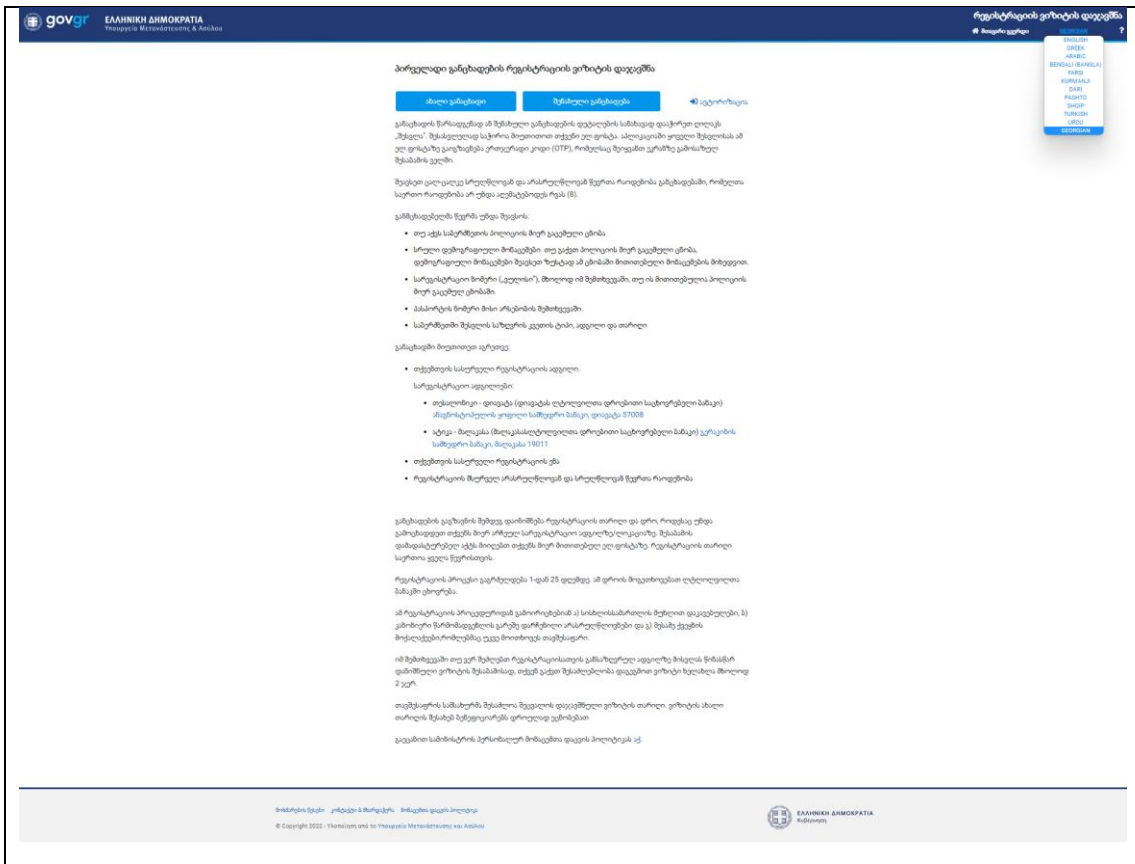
govgr ΕΛΛΗΝΙΚΗ ΔΗΜΟΚΡΑΤΙΑ
Υπουργείο Μετανάστευσης & Ασύλου

რეგისტრაციის ვიზიტის დაჯავშნა
მთავარი გვერდი
?

GEORGIAN
ENGLISH
GREEK
ARABIC
BENGALI (BANGLA)
FARSI
KURMANJI
DARI
PASHTO
SHQIP
TURKISH
URDU
GEORGIAN

პირველადი განცხადების რეგისტრაციის ვიზიტის დაჯავშნა

ახალი განცხადება
შენახული განცხადება
ავტორიზაცია

განცხადების წარდგენისა ან შენახული განცხადების ფუნქციების სანახავად დააჭირეთ ღილაკს „შესვლა". შესასვლელად საჭიროა მოქმედი თქვენი ელ ფოსტა. ავტორიზაციის ეტაპზე თქვენს ელ ფოსტაზე გაიგზავნება ერთჯერადი კოდი (OTP), რომელსაც შეიყვანთ ეკრანზე გამოსულ შესაბამის ველში.

შეავსეთ ცალ-ცალკე სრულწლოვან და არასრულწლოვან წევრთა რაოდენობა განცხადებაში, რომელთა საერთო რაოდენობა არ უნდა აღემატებოდეს რვას (8).

განმცხადებლის წევრმა უნდა შეავსოს:

- თუ აქვს სამართლებრივი პოლიციის მიერ გაცემული ცნობა
- სრული დემოგრაფიული მონაცემები. თუ გაქვთ პოლიციის მიერ გაცემული ცნობა, დემოგრაფიული მონაცემები შეავსეთ ზუსტად ამ ცნობაში მითითებული მონაცემების მიხედვით.
- სარეგისტრაციო ნომერი („ვეილისი"), მხოლოდ იმ შემთხვევაში, თუ ის მითითებულია პოლიციის მიერ გაცემულ ცნობაში.
- პასპორტის ნომერი მისი არსებობის შემთხვევაში.
- სამართლებრივ შესვლის საზღვრის კვეთის ტიპი, ადგილი და თარიღი

განცხადებაში მიუთითეთ აგრეთვე:

- თქვენთვის სასურველი რეგისტრაციის ადგილი.

სარეგისტრაციო ადგილებში:

- თესალონიკი - დიავატა (დიავატას ღიაობილით დროებითი საცხოვრებელი ბანაკი) ანაგნოსტოპულის ჟოპოლი სამხედრო ბანაკი, დიავატა 57008
- ატიკა - მალაკასა (მალაკასაღიაობილით დროებითი საცხოვრებელი ბანაკი) გერაკაინის სამხედრო ბანაკი, მალაკასა 19011
- თქვენთვის სასურველი რეგისტრაციის ენა
- რეგისტრაციის მსურველი არასრულწლოვან და სრულწლოვან წევრთა რაოდენობა

განცხადების გაგზავნის შემდეგ დაინიშნება რეგისტრაციის თარიღი და დრო, რომელსაც უნდა გამოცხადდეთ თქვენს მიერ არჩეულ სარეგისტრაციო ადგილზე/ლოკაციაზე. შესაბამის დამადასტურებელ აქტს მიიღებთ თქვენს მიერ მითითებულ ელ ფოსტაზე. რეგისტრაციის თარიღი საერთოა ყველა წევრისთვის.

რეგისტრაციის პროცესი გაგრძელდება 1-დან 25 დღემდე. ამ დროის მოგვიხილავთ ღიაობილით ბანაკში ცხოვრება.

ამ რეგისტრაციის პროცედურიდან გამორიცხებიან ა) სისხლისსამართლის მუხლით დაკავებულები, ბ) გამოხიერი წარმომადგენლის გარეშე ჩარჩენილი არასრულწლოვნები და გ) მესამე ქვეყნის მოქალაქეები,რომლებმაც უკვე მიითხოვეს თავშესაფარი.

იმ შემთხვევაში თუ ვერ შეძლებთ რეგისტრაციისათვის განსაზღვრულ ადგილზე მისვლას წინასწარ დანიშნული ვიზიტის შესაბამისად, თქვენ გაქვთ შესაძლებლობა დაჯავშნოთ ვიზიტი ხელახლა მხოლოდ 2 ჯერ.

თავშესაფრის სამსახურმა შესაძლოა შეცვალოს დაჯავშნული ვიზიტის თარიღი. ვიზიტის ახალი თარიღის შესახებ ბეჭდეიარებს დროულად ეცნობებათ

გაეცანით სამინისტროს პერსონალურ მონაცემთა დაცვის პოლიტიკას აქ.

მომსახურების წესები ერთიანი & მხარდაჭერა მონაცემთა დაცვის პოლიტიკა
© Copyright 2022 - Υλοποίηση από το Υπουργείο Μετανάστευσης και Ασύλου

ΕΛΛΗΝΙΚΗ ΔΗΜΟΚΡΑΤΙΑ
Κυβέρνηση